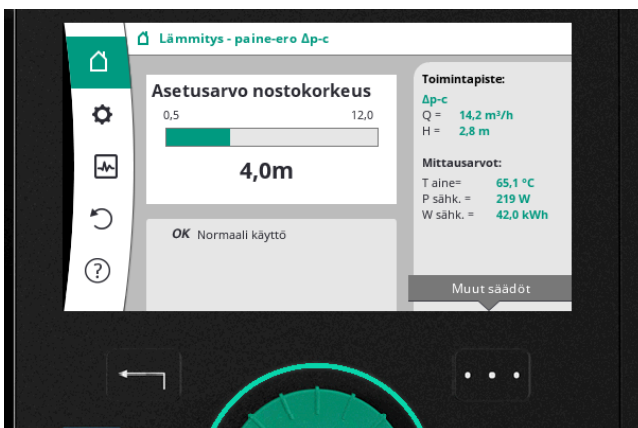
Lämmitys - paine-ero Δp-c

Asetusarvo nostokorkeus
0,5
12,0
4,0m

OK Normaali käyttö

Toimintapiste:
Δp-c
Q = 14,2 m³/h
H = 2,8 m

Mittausarvot:
T aine= 65,1 °C
P sähk. = 219 W
W sähk. = 42,0 kWh

Muut säädöt